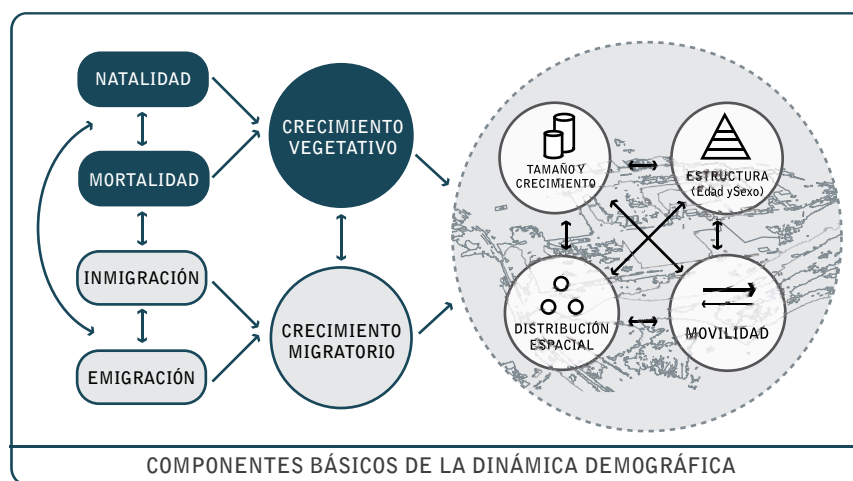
NATALIDAD

MORTALIDAD

INMIGRACIÓN

EMIGRACIÓN

CRECIMIENTO VEGETATIVO

CRECIMIENTO MIGRATORIO

TAMAÑO Y CRECIMIENTO

ESTRUCTURA (Edad y Sexo)

DISTRIBUCIÓN ESPACIAL

MOVILIDAD

COMPONENTES BÁSICOS DE LA DINÁMICA DEMOGRÁFICA